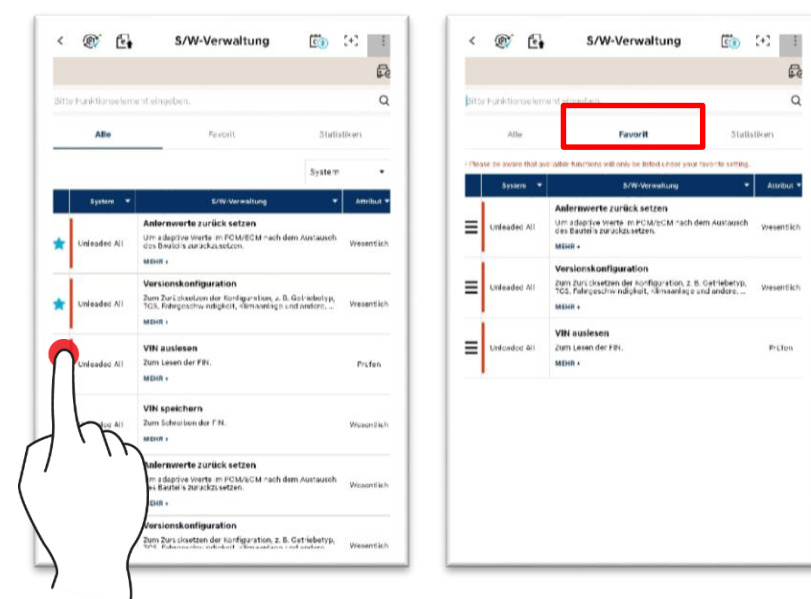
S/W-Verwaltung

Bitte Funktionselement eingeben.

Alle | Favorit | Statistiken

System

| System | S/W-Verwaltung | Attribut |
|---|---|---|
| Unleaded All | Anlernwerte zurück setzen<br>Um adaptive Werte im PCM/ECM nach dem Austausch des Bauteils zurückzusetzen.<br>MEHR › | Wesentlich |
| Unleaded All | Versionskonfiguration<br>Zum Zurücksetzen der Konfiguration, z. B. Getriebetyp, TCS, Fahrgeschwindigkeit, Klimaanlage und andere, ...<br>MEHR › | Wesentlich |
| Unleaded All | VIN auslesen<br>Zum Lesen der FIN.<br>MEHR › | Prüfen |
| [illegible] All | VIN speichern<br>Zum Schreiben der FIN.<br>MEHR › | Wesentlich |
| | Anlernwerte zurück setzen<br>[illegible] adaptive Werte im PCM/ECM nach dem Austausch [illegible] Bauteils zurückzusetzen.<br>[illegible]EHR › | Wesentlich |
| | Versionskonfiguration<br>Zum Zurücksetzen der Konfiguration, z. B. Getriebetyp, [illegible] | Wesentlich |

S/W-Verwaltung

Bitte Funktionselement eingeben.

Alle | Favorit | Statistiken

• Please be aware that available functions will only be listed under your favorite setting.

| System | S/W-Verwaltung | Attribut |
|---|---|---|
| Unleaded All | Anlernwerte zurück setzen<br>Um adaptive Werte im PCM/ECM nach dem Austausch des Bauteils zurückzusetzen.<br>MEHR › | Wesentlich |
| Unleaded All | Versionskonfiguration<br>Zum Zurücksetzen der Konfiguration, z. B. Getriebetyp, TCS, Fahrgeschwindigkeit, Klimaanlage und andere, ...<br>MEHR › | Wesentlich |
| Unleaded All | VIN auslesen<br>Zum Lesen der FIN.<br>MEHR › | Prüfen |